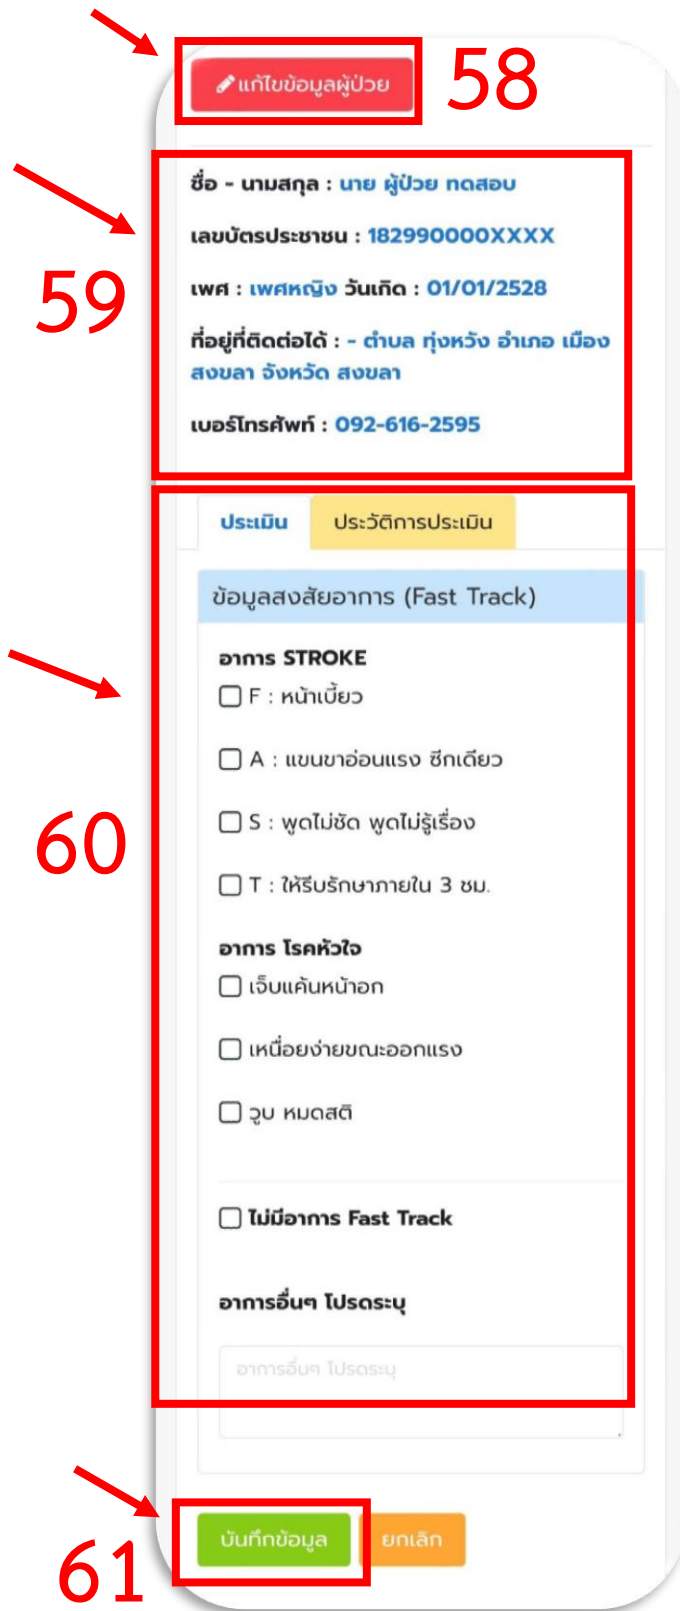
แก้ไขข้อมูลผู้ป่วย

58

ชื่อ - นามสกุล : นาย ผู้ป่วย ทดสอบ

เลขบัตรประชาชน : 182990000XXXX

เพศ : เพศหญิง วันเกิด : 01/01/2528

ที่อยู่ที่ติดต่อได้ : - ตำบล ทุ่งหวัง อำเภอ เมืองสงขลา จังหวัด สงขลา

เบอร์โทรศัพท์ : 092-616-2595

59

ประเมิน | ประวัติการประเมิน

ข้อมูลสงสัยอาการ (Fast Track)

อาการ STROKE

F : หน้าเบี้ยว

A : แขนขาอ่อนแรง ซีกเดียว

S : พูดไม่ชัด พูดไม่รู้เรื่อง

T : ให้รีบรักษาภายใน 3 ชม.

อาการ โรคหัวใจ

เจ็บแค้นหน้าอก

เหนื่อยง่ายขณะออกแรง

วูบ หมดสติ

ไม่มีอาการ Fast Track

อาการอื่นๆ โปรดระบุ

อาการอื่นๆ โปรดระบุ

60

บันทึกข้อมูล

ยกเลิก

61